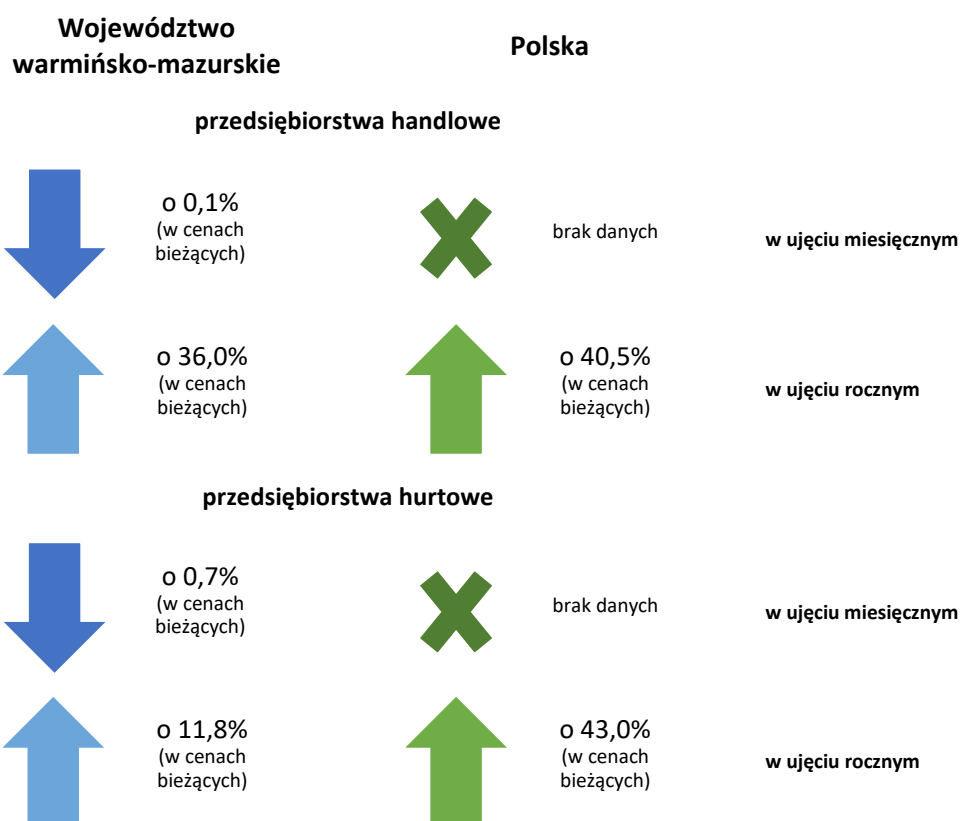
Województwo warmińsko-mazurskie

Polska

przedsiębiorstwa handlowe

o 0,1%
(w cenach bieżących)

brak danych

w ujęciu miesięcznym

o 36,0%
(w cenach bieżących)

o 40,5%
(w cenach bieżących)

w ujęciu rocznym

przedsiębiorstwa hurtowe

o 0,7%
(w cenach bieżących)

brak danych

w ujęciu miesięcznym

o 11,8%
(w cenach bieżących)

o 43,0%
(w cenach bieżących)

w ujęciu rocznym